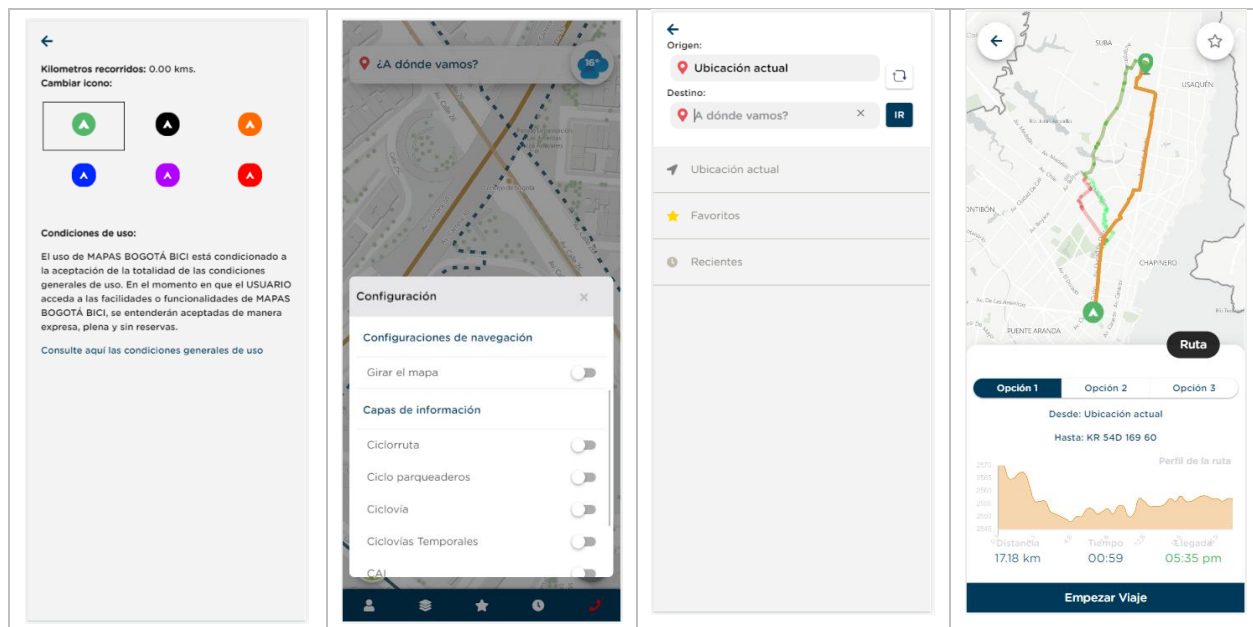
Kilometros recorridos: 0.00 kms.
Cambiar icono:

Condiciones de uso:

El uso de MAPAS BOGOTÁ BICI está condicionado a la aceptación de la totalidad de las condiciones generales de uso. En el momento en que el USUARIO acceda a las facilidades o funcionalidades de MAPAS BOGOTÁ BICI, se entenderán aceptadas de manera expresa, plena y sin reservas.

Consulte aquí las condiciones generales de uso

¿A dónde vamos?

16°

Configuración

Configuraciones de navegación

Girar el mapa

Capas de información

Ciclorruta

Ciclo parqueaderos

Ciclovía

Ciclovías Temporales

CAI

Origen:

Ubicación actual

Destino:

A dónde vamos?

IR

Ubicación actual

Favoritos

Recientes

SUBA

USAQUÉN

ONTIBÓN

CHAPINERO

PUENTE ARANDA

Ruta

Opción 1

Opción 2

Opción 3

Desde: Ubicación actual

Hasta: KR 54D 169 60

Perfil de la ruta

Distancia
17.18 km

Tiempo
00:59

Llegada
05:35 pm

Empezar Viaje